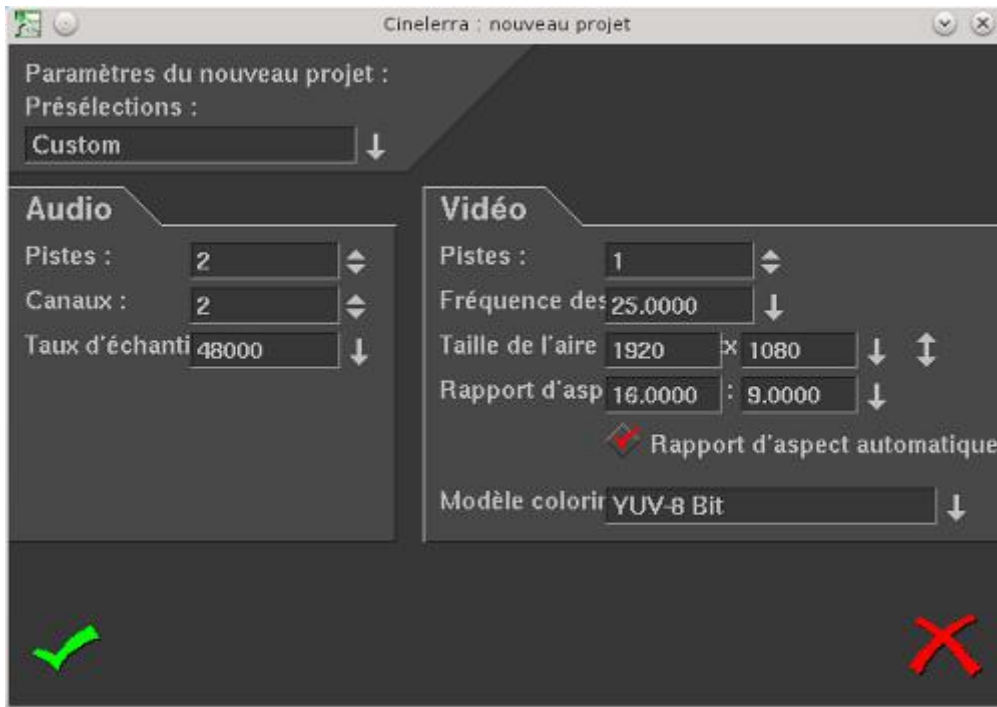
Cinelerra : nouveau projet

Paramètres du nouveau projet :
Présélections :
Custom

Audio
Pistes : 2
Canaux : 2
Taux d'échanti 48000

Vidéo
Pistes : 1
Fréquence des 25.0000
Taille de l'aire 1920 x 1080
Rapport d'asp 16.0000 : 9.0000
Rapport d'aspect automatique
Modèle colorir YUV-8 Bit